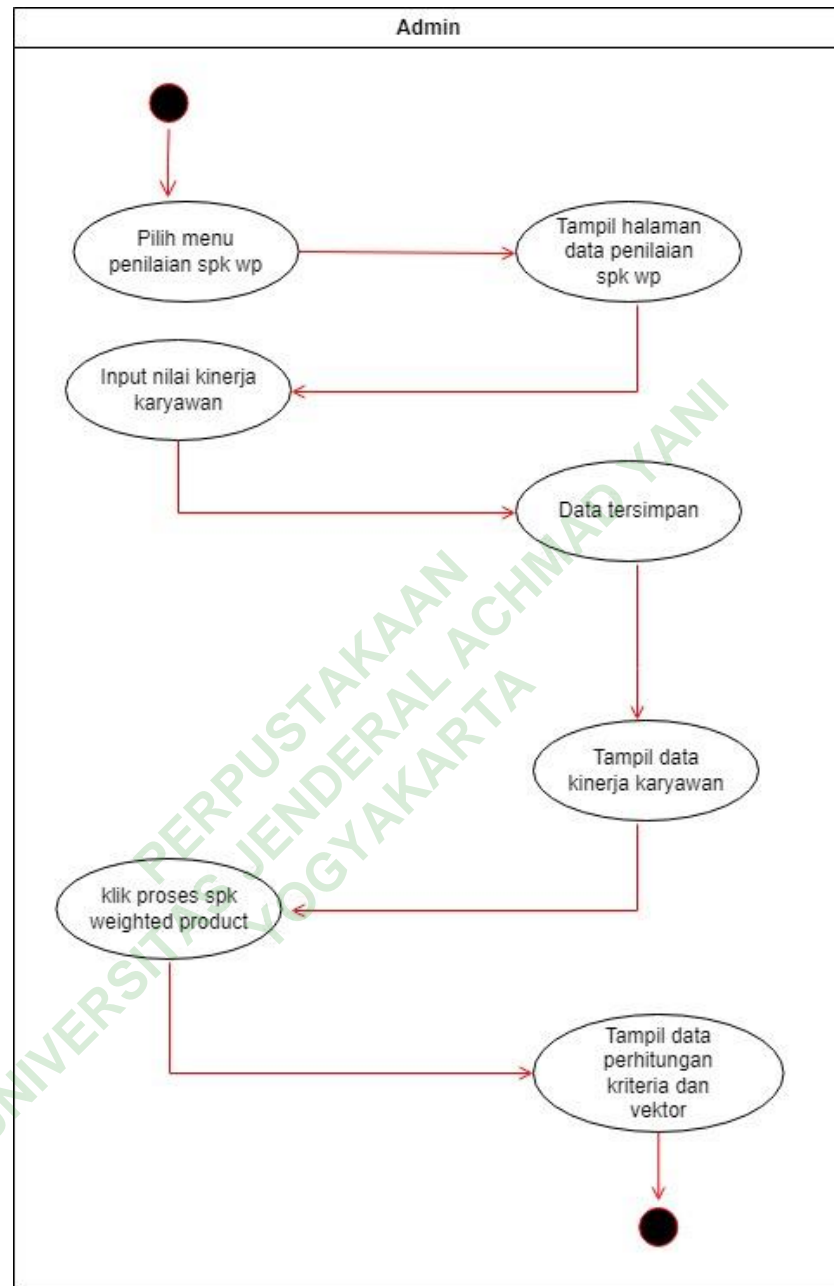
Admin

Pilih menu penilaian spk wp

Tampil halaman data penilaian spk wp

Input nilai kinerja karyawan

Data tersimpan

Tampil data kinerja karyawan

klik proses spk weighted product

Tampil data perhitungan kriteria dan vektor

PERPUSTAKAAN
UNIVERSITAS JENDERAL ACHMAD YANI
YOGYAKARTA